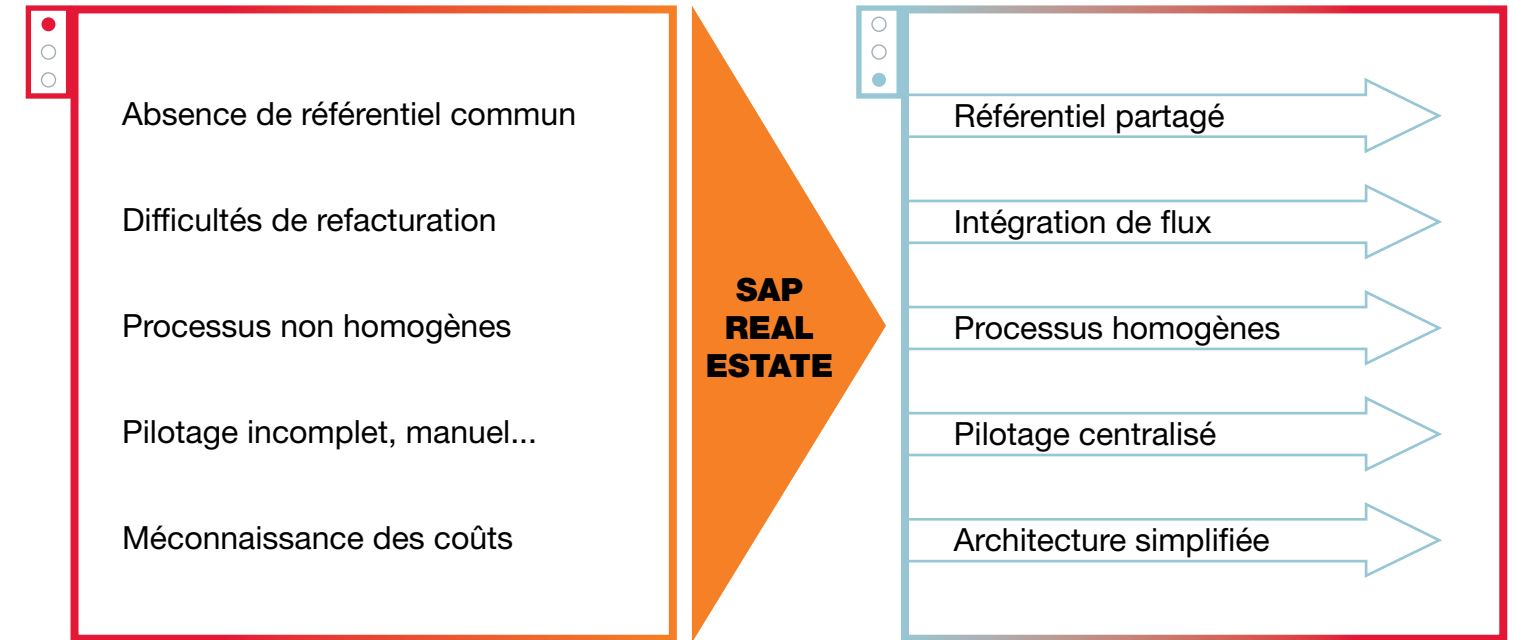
Absence de référentiel commun

Difficultés de refacturation

Processus non homogènes

Pilotage incomplet, manuel...

Méconnaissance des coûts

SAP REAL ESTATE

Référentiel partagé

Intégration de flux

Processus homogènes

Pilotage centralisé

Architecture simplifiée